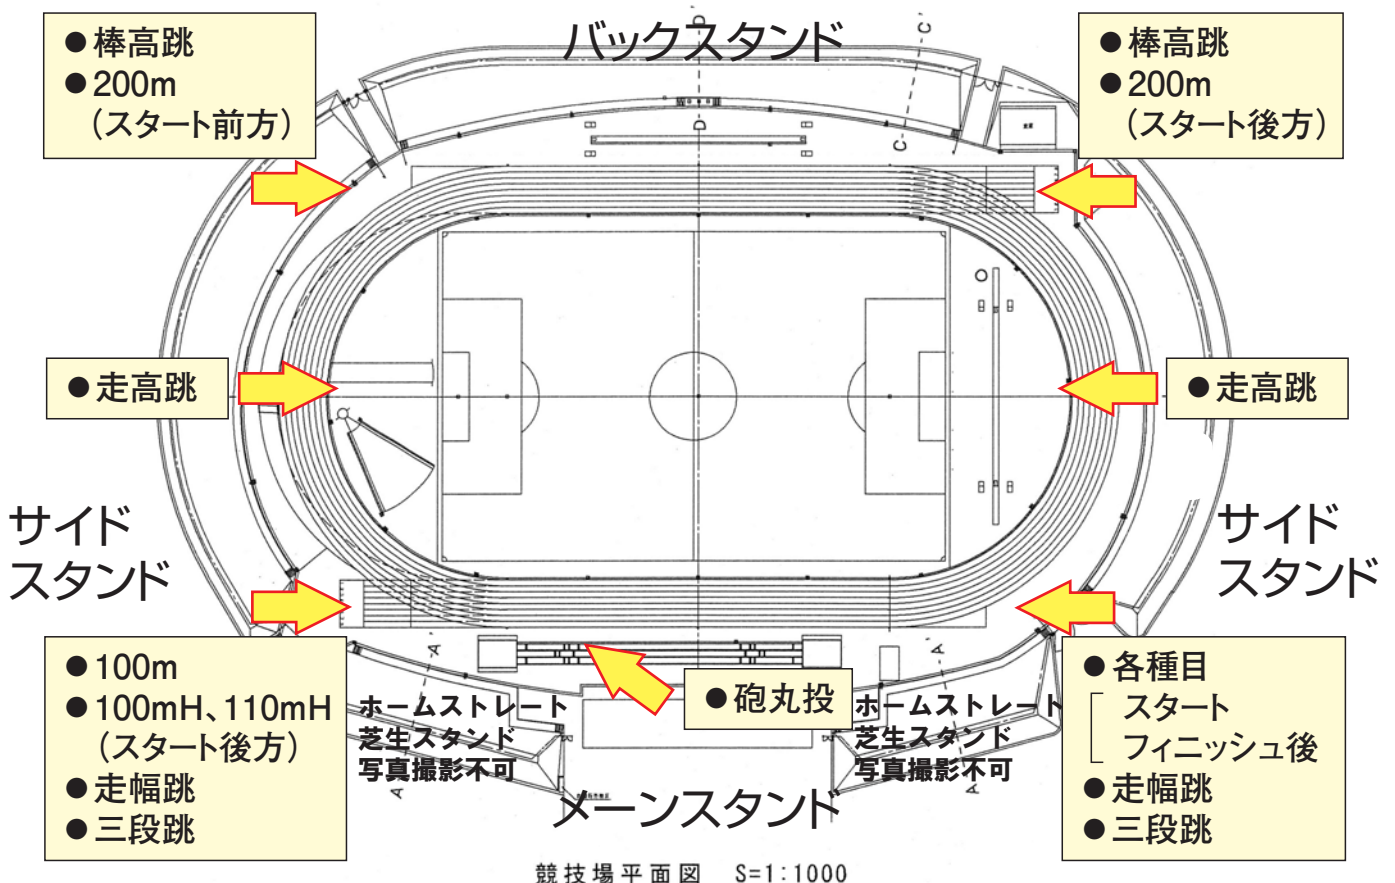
●棒高跳
●200m
（スタート前方）

バックスタンド

●棒高跳
●200m
（スタート後方）

●走高跳

●走高跳

サイド
スタンド

サイド
スタンド

●100m
●100mH、110mH
（スタート後方）
●走幅跳
●三段跳

ホームストレート
芝生スタンド
写真撮影不可

●砲丸投

ホームストレート
芝生スタンド
写真撮影不可

●各種目
スタート
フィニッシュ後
●走幅跳
●三段跳

メーンスタンド

競技場平面図　S=1:1000